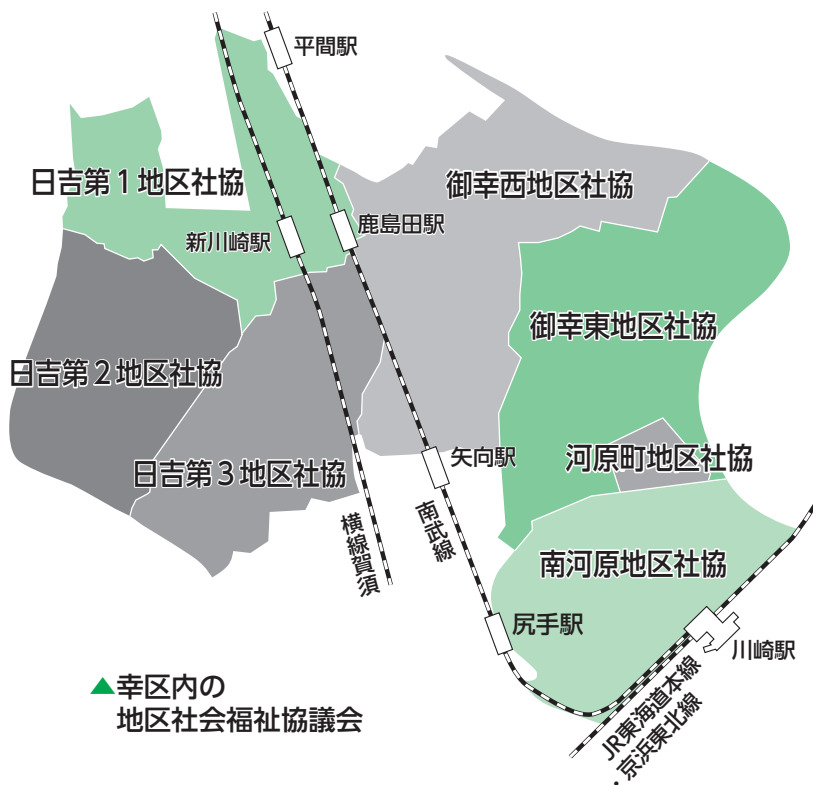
平間駅

日吉第１地区社協

御幸西地区社協

新川崎駅

鹿島田駅

御幸東地区社協

日吉第２地区社協

矢向駅

河原町地区社協

日吉第３地区社協

横須賀線

南武線

南河原地区社協

尻手駅

川崎駅

JR東海道本線・京浜東北線

▲幸区内の
地区社会福祉協議会